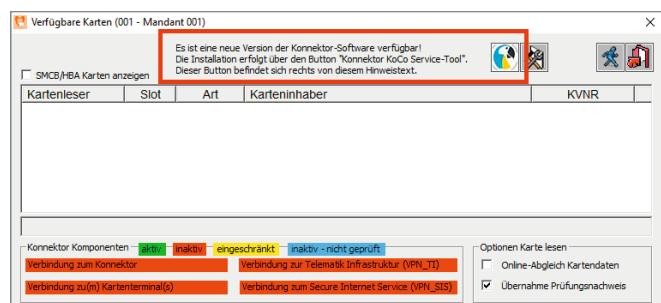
Verfügbare Karten (001 - Mandant 001)

Es ist eine neue Version der Konnektor-Software verfügbar!
Die Installation erfolgt über den Button "Konnektor KoCo Service-Tool".
Dieser Button befindet sich rechts von diesem Hinweistext.

SMCB/HBA Karten anzeigen

| Kartenleser | Slot | Art | Karteninhaber | KVNR |
|---|---|---|---|---|

Konnektor Komponenten aktiv inaktiv eingeschränkt inaktiv - nicht geprüft

Verbindung zum Konnektor
Verbindung zur Telematik Infrastruktur (VPN_TI)
Verbindung zu(m) Kartenterminal(s)
Verbindung zum Secure Internet Service (VPN_SIS)

Optionen Karte lesen
Online-Abgleich Kartendaten
Übernahme Prüfungsnachweis